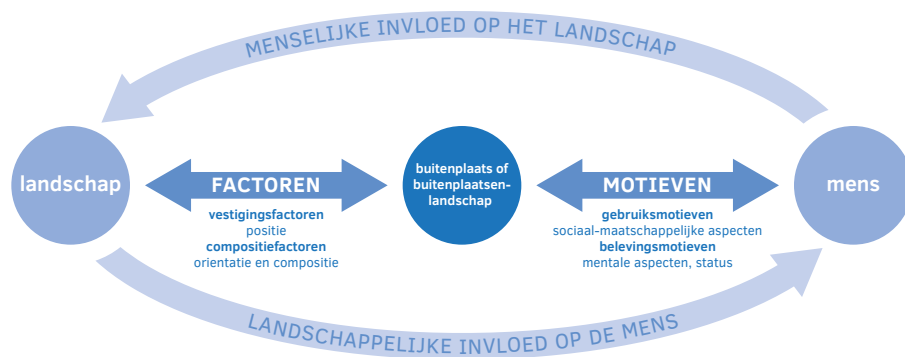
MENSELIJKE INVLOED OP HET LANDSCHAP

landschap

FACTOREN

vestigingsfactoren
positie
compositiefactoren
orientatie en compositie

buitenplaats of buitenplaatsenlandschap

MOTIEVEN

gebruiksmotieven
sociaal-maatschappelijke aspecten
belevingsmotieven
mentale aspecten, status

mens

LANDSCHAPPELIJKE INVLOED OP DE MENS